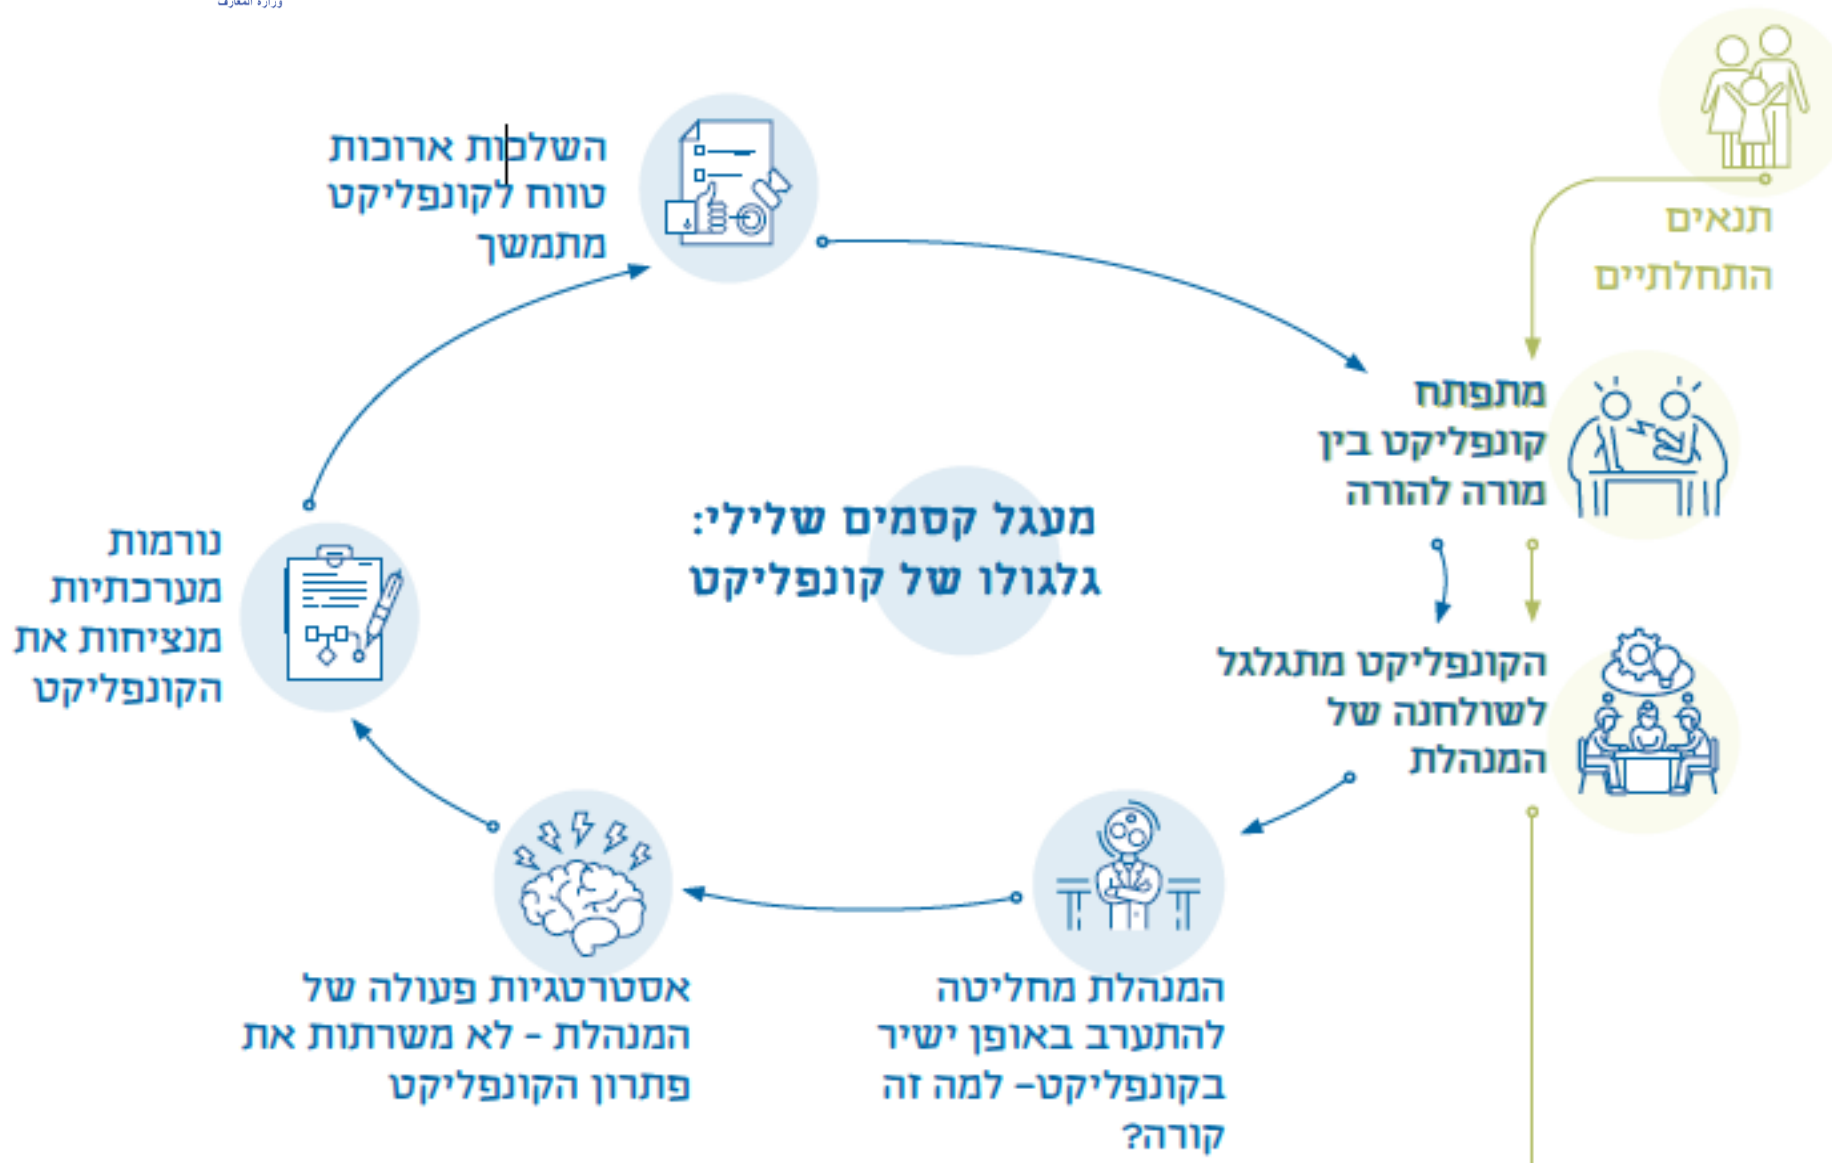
تנאים התחלתיים

מתפתח קונפליקט בין מורה להורה

הקונפליקט מתגלגל לשולחנה של המנהלת

המנהלת מחליטה להתערב באופן ישיר בקונפליקט- למה זה קורה?

אסטרטגיות פעולה של המנהלת - לא משרתות את פתרון הקונפליקט

נורמות מערכתיות מנציחות את הקונפליקט

השלכות ארוכות טווח לקונפליקט מתמשך

מעגל קסמים שלילי: גלגולו של קונפליקט